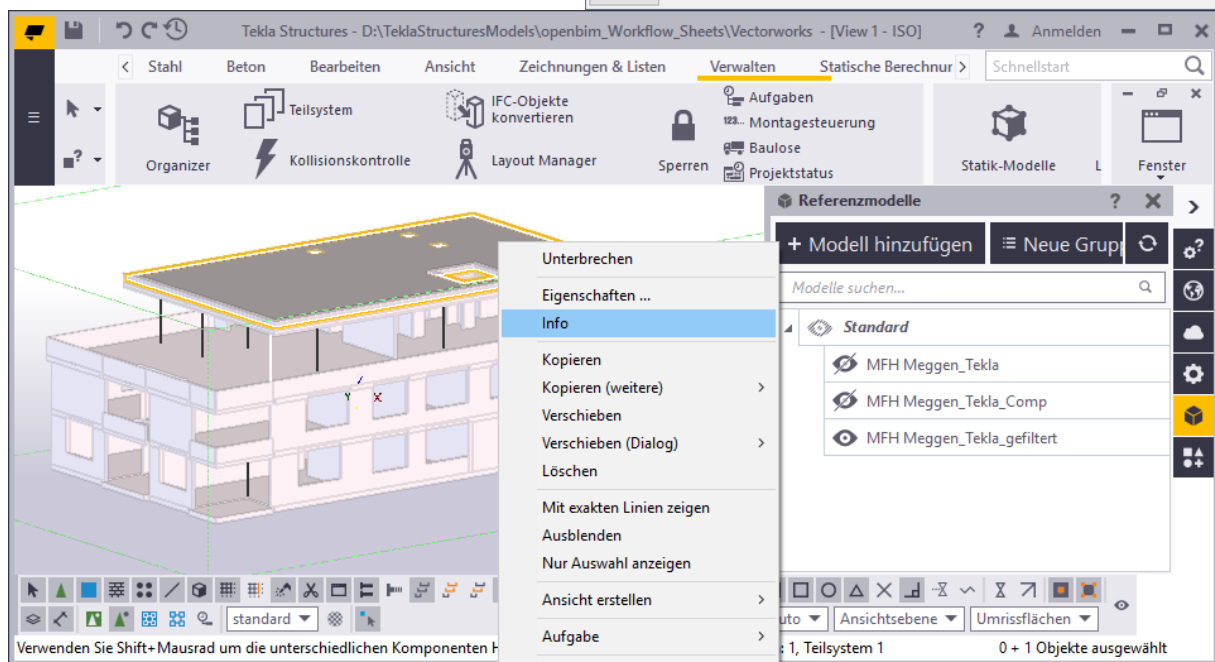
Tekla Structures - D:\TeklaStructuresModels\openbim_Workflow_Sheets\Vectorworks - [View 1 - ISO]

? Anmelden

Stahl Beton Bearbeiten Ansicht Zeichnungen & Listen Verwalten Statische Berechnur

Schnellstart

Organizer

Teilsystem

Kollisionskontrolle

IFC-Objekte konvertieren

Layout Manager

Sperren

Aufgaben

Montagesteuerung

Baulose

Projektstatus

Statik-Modelle

Fenster

Referenzmodelle

+ Modell hinzufügen

Neue Grup

Modelle suchen...

Standard

MFH Meggen_Tekla

MFH Meggen_Tekla_Comp

MFH Meggen_Tekla_gefiltert

Unterbrechen

Eigenschaften ...

Info

Kopieren

Kopieren (weitere)

Verschieben

Verschieben (Dialog)

Löschen

Mit exakten Linien zeigen

Ausblenden

Nur Auswahl anzeigen

Ansicht erstellen

Aufgabe

standard

uto

Ansichtsebene

Umrissflächen

Verwenden Sie Shift+Mausrad um die unterschiedlichen Komponenten H

: 1, Teilsystem 1

0 + 1 Objekte ausgewählt